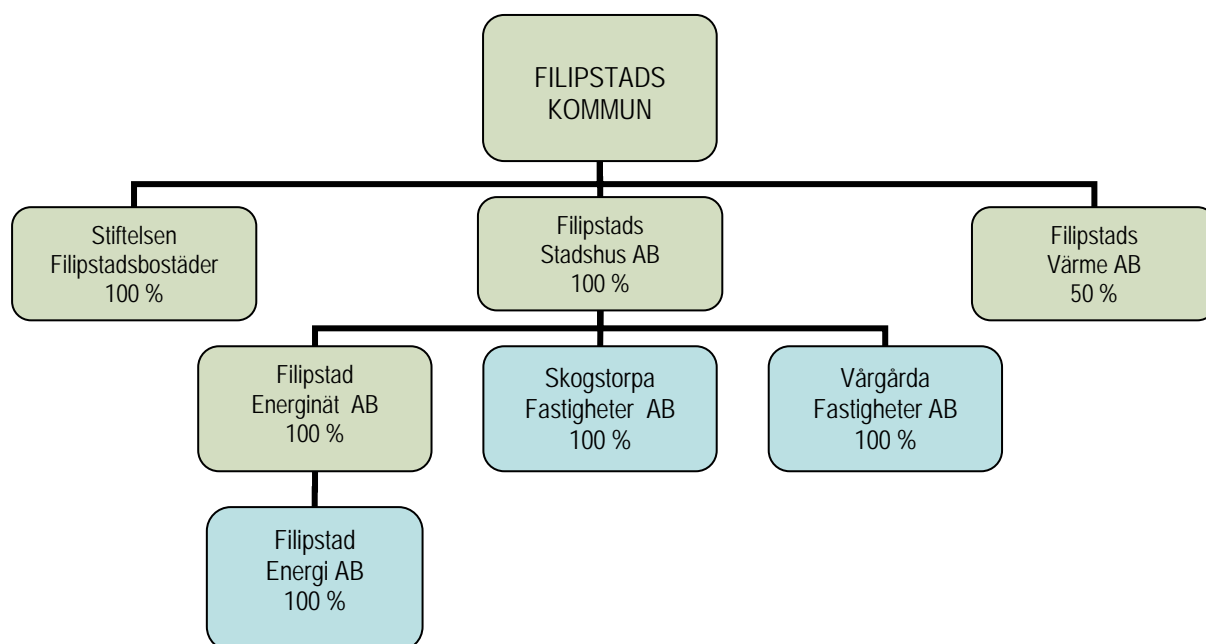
FILIPSTADS KOMMUN

Stiftelsen Filipstadsbostäder 100 %

Filipstads Stadshus AB 100 %

Filipstads Värme AB 50 %

Filipstad Energinät AB 100 %

Skogstorpa Fastigheter AB 100 %

Vårgårda Fastigheter AB 100 %

Filipstad Energi AB 100 %